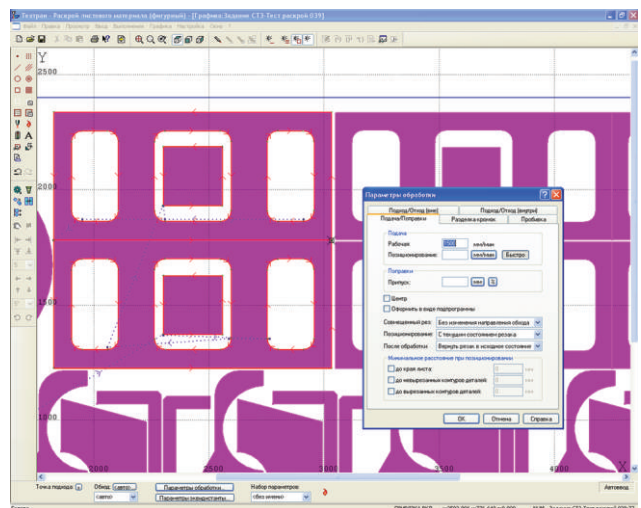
Техтран - Раскрой листового материала (фигурный) - [Графика Задание СТ3-Тест раскрой 039]

Файл Правка Просмотр Вид Выполнение График Настройка Окно ?

Y
2500
2000
1500
1000
Y
2000
3000
4000
X

Параметры обработки

Подход/Отход (вне) | Подход/Отход (внутри)
Подача/Поправки | Разделка кромок | Пробивка

Подача
Рабочая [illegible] мм/мин
Позиционирование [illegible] мм/мин Быстро

Поправки
Припуск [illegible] мм

Центр
Оформить в виде подпрограммы

Совмещенный рез: Без изменения направления обхода
Позиционирование: С текущим состоянием резака
После обработки: Вернуть резак в исходное состояние

Минимальное расстояние при позиционировании
до края листа
до невырезанных контуров деталей
до вырезанных контуров деталей

ОК Отмена Справка

Точка подхода Обход (авто) Параметры обработки... Набор параметров
(авто) Параметры (индивидуальные)... обез.значений
Автовход